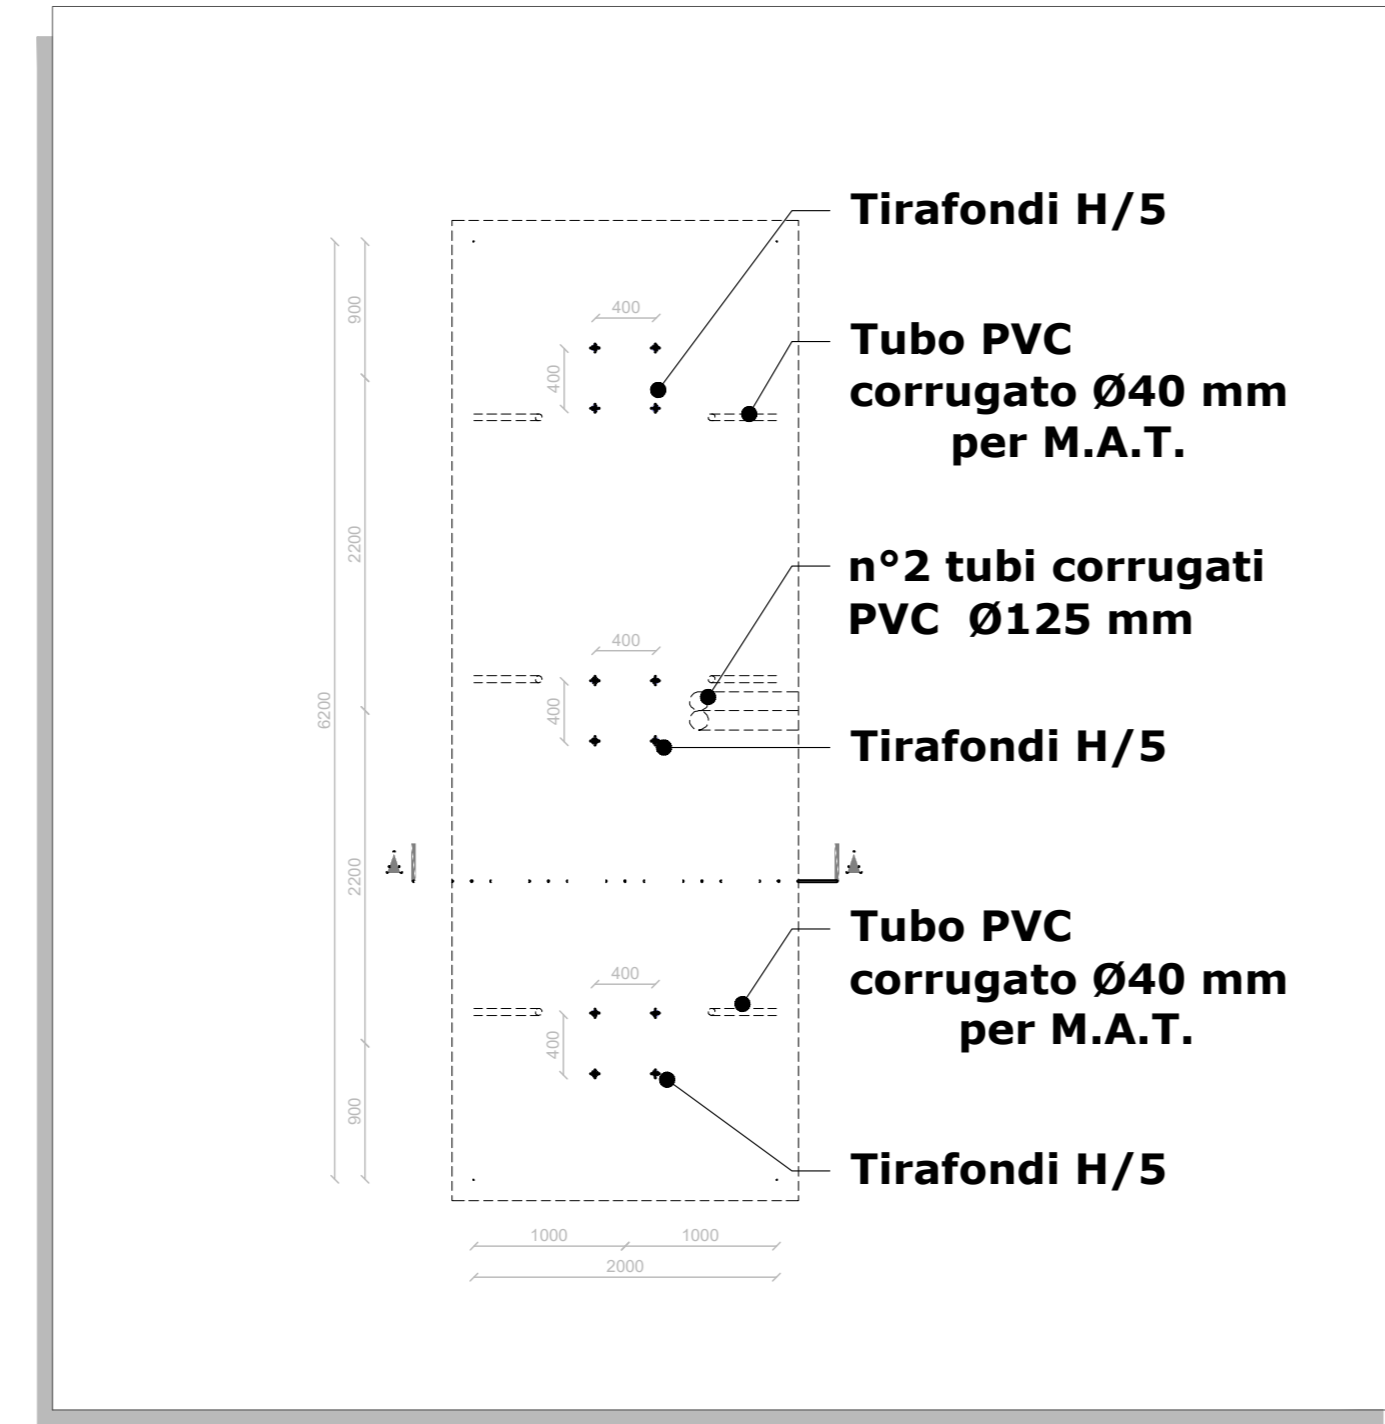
Tirafondi H/5

Tubo PVC corrugato Ø40 mm per M.A.T.

n°2 tubi corrugati PVC Ø125 mm

Tirafondi H/5

Tubo PVC corrugato Ø40 mm per M.A.T.

Tirafondi H/5

900
2200
6200
2200
900

400
400
400
400
400
400

A
A

1000
1000
2000